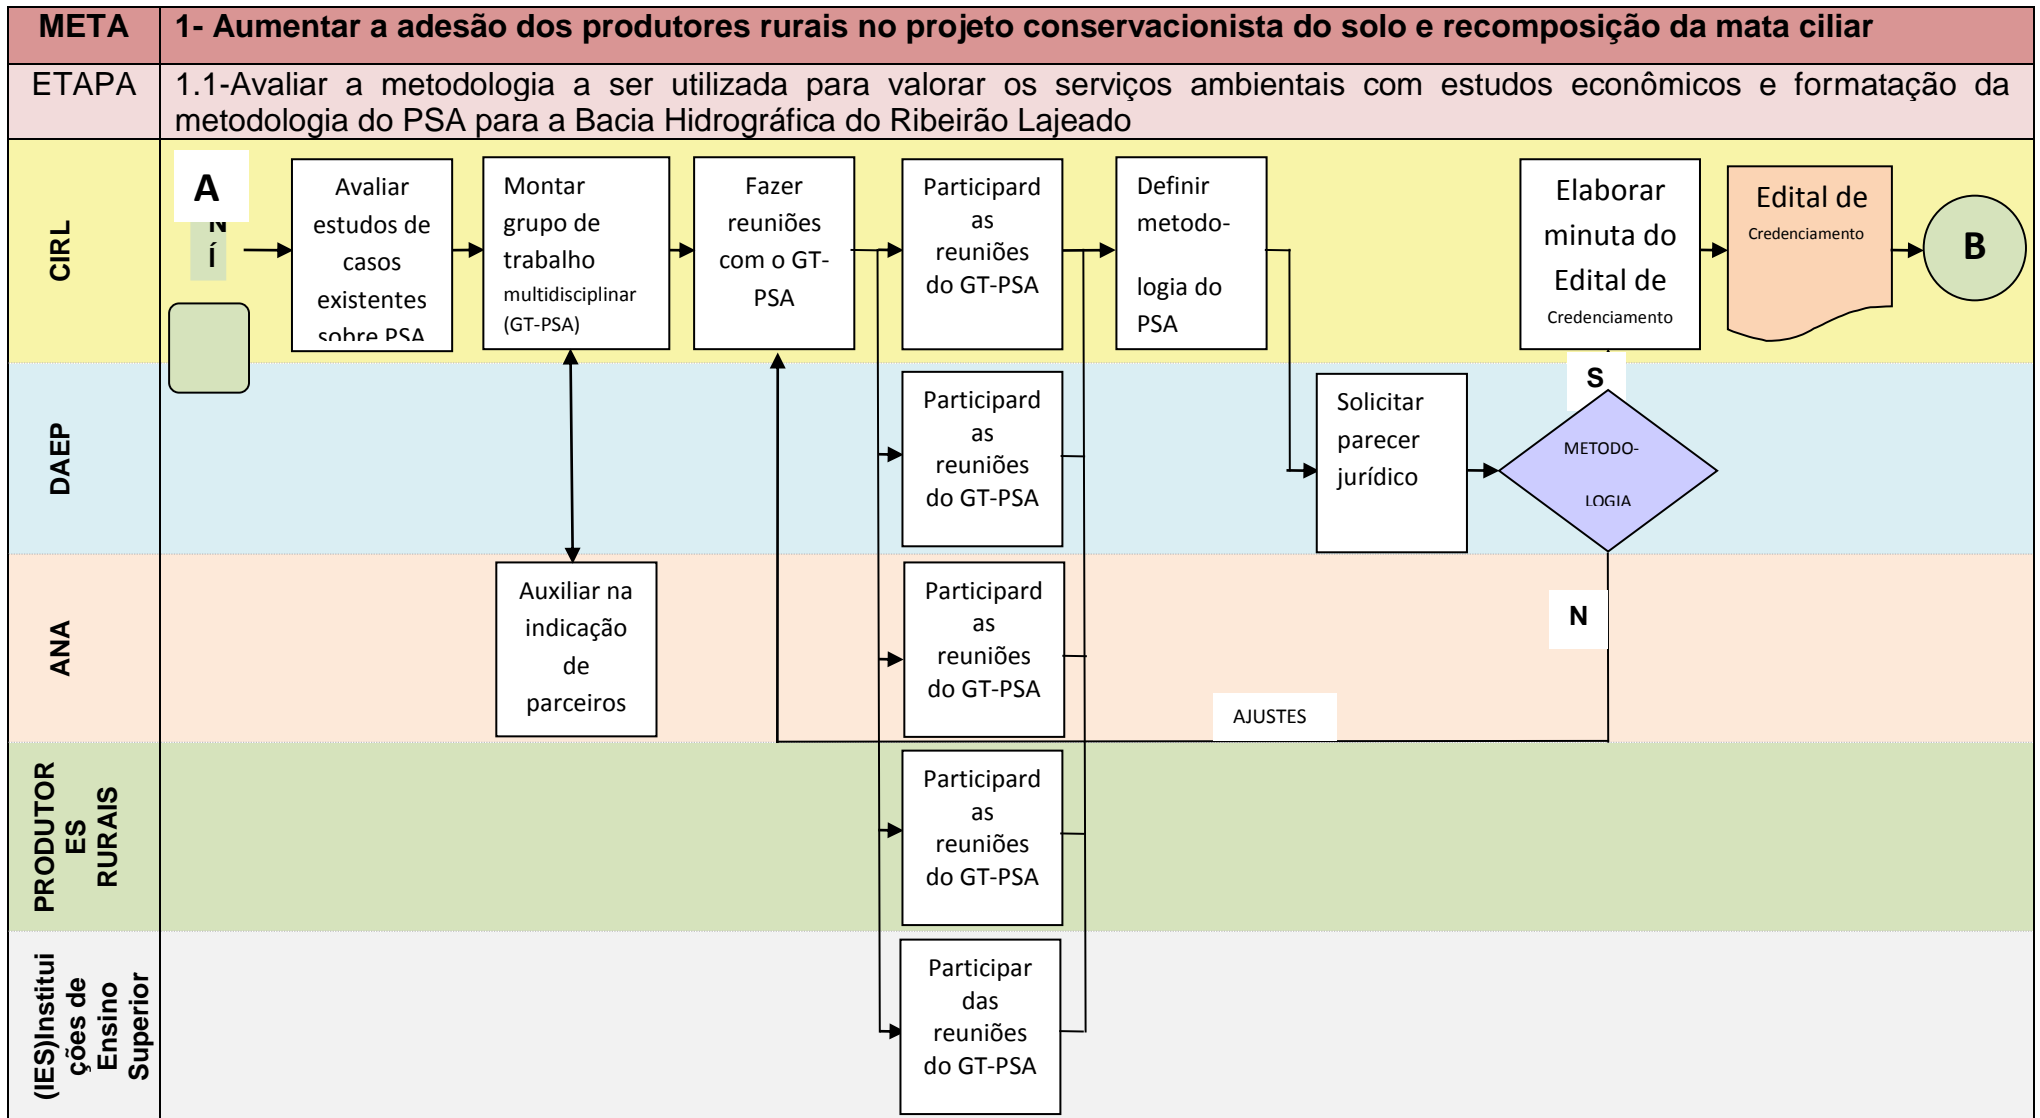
| META | 1- Aumentar a adesão dos produtores rurais no projeto conservacionista do solo e recomposição da mata ciliar |
|---|---|
| ETAPA | 1.1-Avaliar a metodologia a ser utilizada para valorar os serviços ambientais com estudos econômicos e formatação da metodologia do PSA para a Bacia Hidrográfica do Ribeirão Lajeado |

CIRL

A

N
í

Avaliar estudos de casos existentes sobre PSA

Montar grupo de trabalho multidisciplinar (GT-PSA)

Fazer reuniões com o GT-PSA

Participard as reuniões do GT-PSA

Definir metodo-logia do PSA

Elaborar minuta do Edital de Credenciamento

Edital de Credenciamento

B

DAEP

Participard as reuniões do GT-PSA

Solicitar parecer jurídico

S

METODO-LOGIA

ANA

Auxiliar na indicação de parceiros

Participard as reuniões do GT-PSA

N

AJUSTES

PRODUTORES RURAIS

Participard as reuniões do GT-PSA

(IES)Instituições de Ensino Superior

Participar das reuniões do GT-PSA